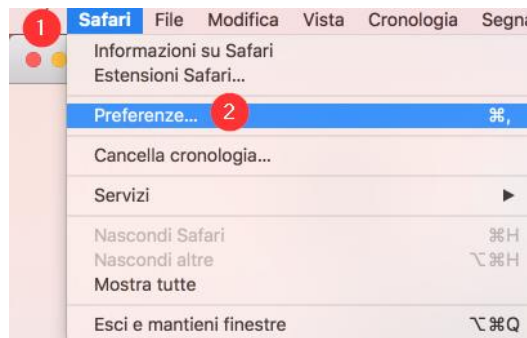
1 Safari File Modifica Vista Cronologia Segna

Informazioni su Safari
Estensioni Safari...

Preferenze... 2 ⌘,

Cancella cronologia...

Servizi ▶

Nascondi Safari ⌘H
Nascondi altre ⌥⌘H
Mostra tutte

Esci e mantieni finestre ⌥⌘Q